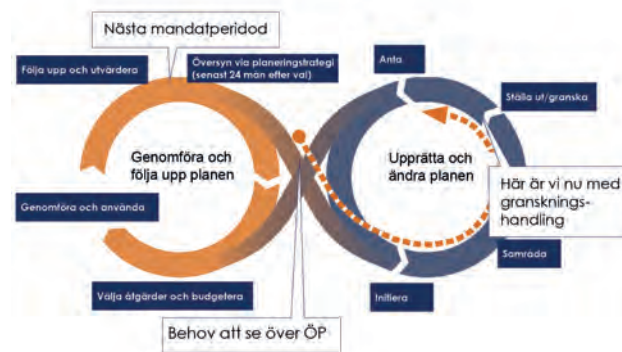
Nästa mandatperidod

Följa upp och utvärdera

Översyn via planeringsstrategi (senast 24 mån efter val)

Genomföra och följa upp planen

Genomföra och använda

Välja åtgärder och budgetera

Behov att se över ÖP

Anta

Ställa ut/granska

Upprätta och ändra planen

Här är vi nu med gransknings-handling

Samråda

Initiera